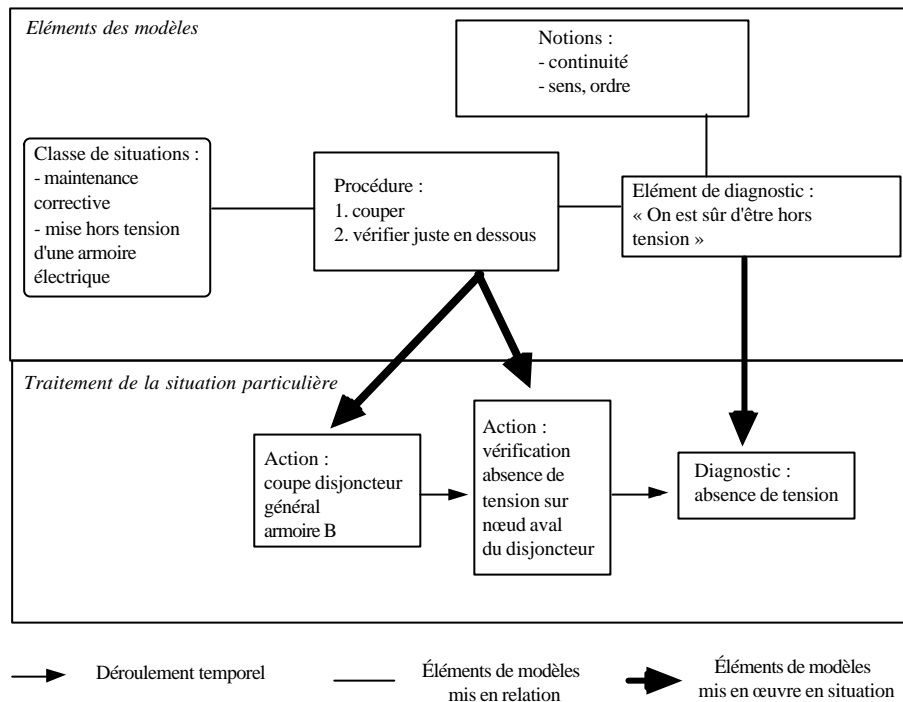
Eléments des modèles

Notions :
- continuité
- sens, ordre

Classe de situations :
- maintenance corrective
- mise hors tension d'une armoire électrique

Procédure :
1. couper
2. vérifier juste en dessous

Elément de diagnostic :
« On est sûr d'être hors tension »

Traitement de la situation particulière

Action :
coupe disjoncteur général armoire B

Action :
vérification absence de tension sur nœud aval du disjoncteur

Diagnostic :
absence de tension

Déroulement temporel

Éléments de modèles mis en relation

Éléments de modèles mis en œuvre en situation